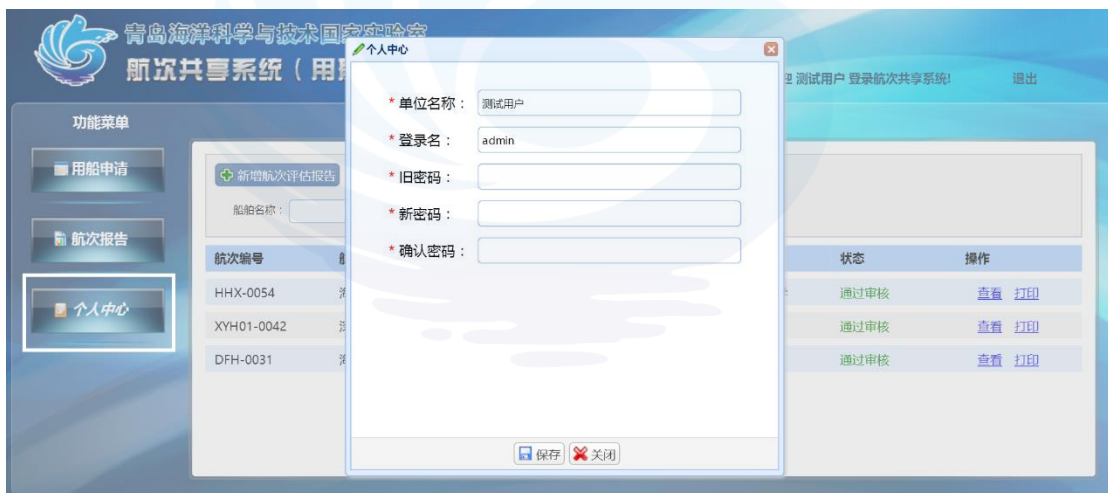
青岛海洋科学与技术国家实验室
航次共享系统（用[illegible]

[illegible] 测试用户 登录航次共享系统!
退出

功能菜单
用船申请
航次报告
个人中心

新增航次评估报告
船舶名称：

| 航次编号 | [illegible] | 状态 | 操作 |
|---|---|---|---|
| HHX-0054 | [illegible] | 通过审核 | 查看 打印 |
| XYH01-0042 | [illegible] | 通过审核 | 查看 打印 |
| DFH-0031 | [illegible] | 通过审核 | 查看 打印 |

个人中心

* 单位名称： 测试用户
* 登录名： admin
* 旧密码：
* 新密码：
* 确认密码：

保存 关闭